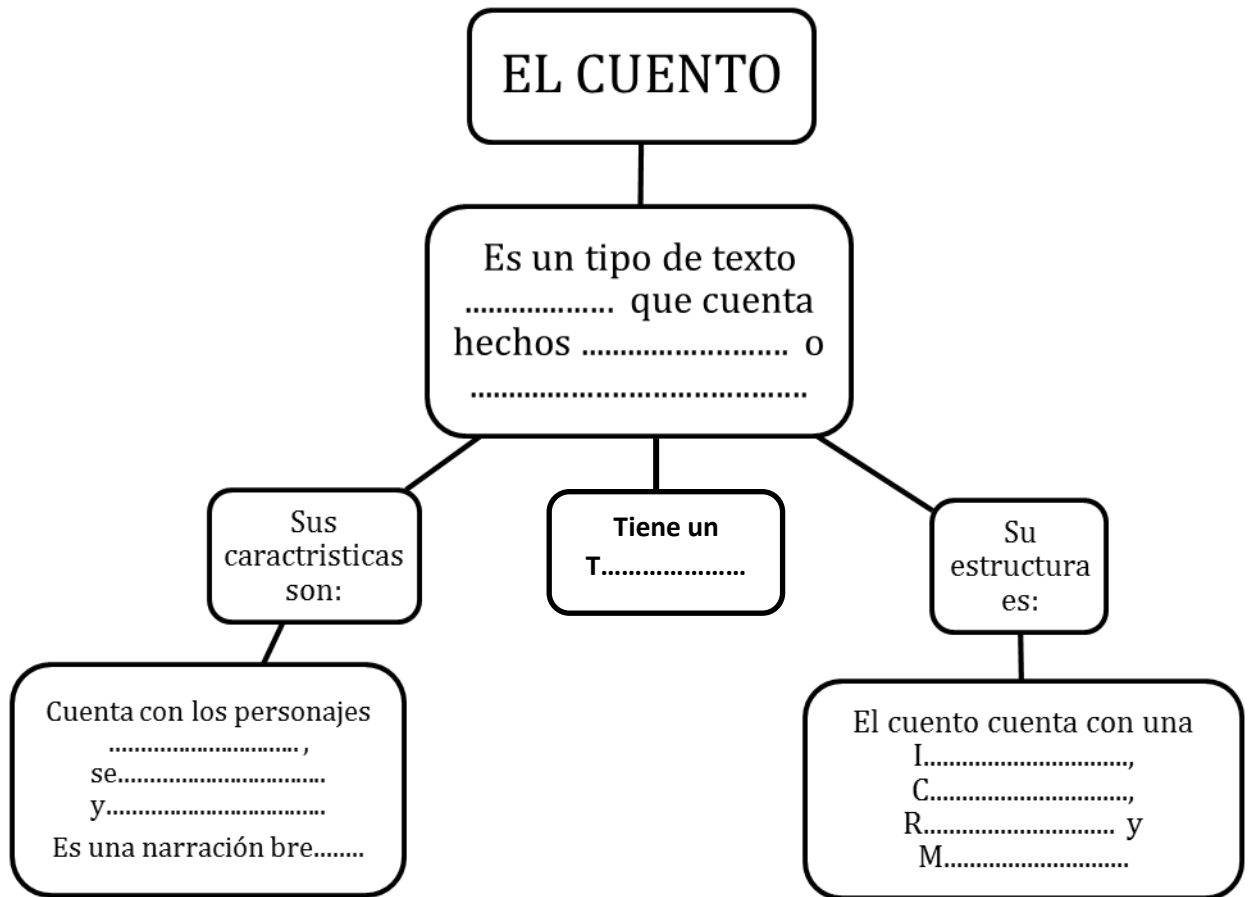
EL CUENTO

Es un tipo de texto .................. que cuenta hechos ......................... o ..........................................

Sus caractristicas son:

Tiene un T....................

Su estructura es:

Cuenta con los personajes ............................ , se................................ y.................................
Es una narración bre........

El cuento cuenta con una I..............................., C..............................., R............................. y M............................